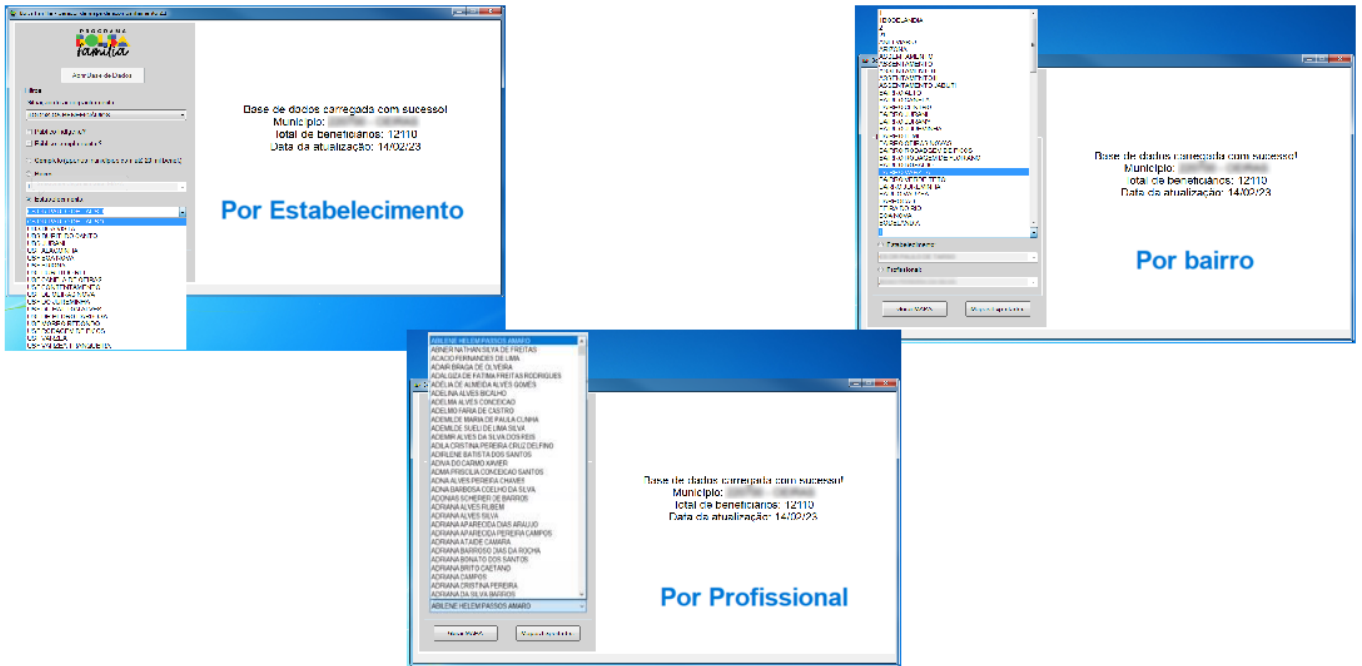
PROGRAMA
Bolsa Família

Abrir Base de Dados

Base de dados carregada com sucesso!
Município: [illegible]
Total de beneficiários: 12110
Data da atualização: 14/02/23

Por Estabelecimento

Base de dados carregada com sucesso!
Município: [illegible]
Total de beneficiários: 12110
Data da atualização: 14/02/23

Por bairro

ABILENE HELEM PASSOS AMARO
ABNER NATHAN SILVA DE FREITAS
ACACIO FERNANDES DE LIMA
ADAIR BRAGA DE OLIVEIRA
ADALGIZA DE FATIMA FREITAS RODRIGUES
ADELIA DE ALMEIDA ALVES GOMES
ADELINA ALVES BICALHO
ADELMA ALVES CONCEICAO
ADELMO FARIA DE CASTRO
ADEMILDE MARIA DE PAULA CUNHA
ADEMILDE SUELI DE LIMA SILVA
ADEMIR ALVES DA SILVA DOS REIS
ADILA CRISTINA PEREIRA CRUZ DELFINO
ADIRLENE BATISTA DOS SANTOS
ADIVA DO CARMO XAVIER
ADMA PRISCILA CONCEICAO SANTOS
ADNA ALVES PEREIRA CHAVES
ADNA BARBOSA COELHO DA SILVA
ADONIAS SCHERER DE BARROS
ADRIANA ALVES RUBEM
ADRIANA ALVES SILVA
ADRIANA APARECIDA DIAS ARAUJO
ADRIANA APARECIDA PEREIRA CAMPOS
ADRIANA ATAIDE CAMARA
ADRIANA BARROSO DIAS DA ROCHA
ADRIANA BONATO DOS SANTOS
ADRIANA BRITO CAETANO
ADRIANA CAMPOS
ADRIANA CRISTINA PEREIRA
ADRIANA DA SILVA BARROS
ABILENE HELEM PASSOS AMARO

Base de dados carregada com sucesso!
Município: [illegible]
Total de beneficiários: 12110
Data da atualização: 14/02/23

Por Profissional